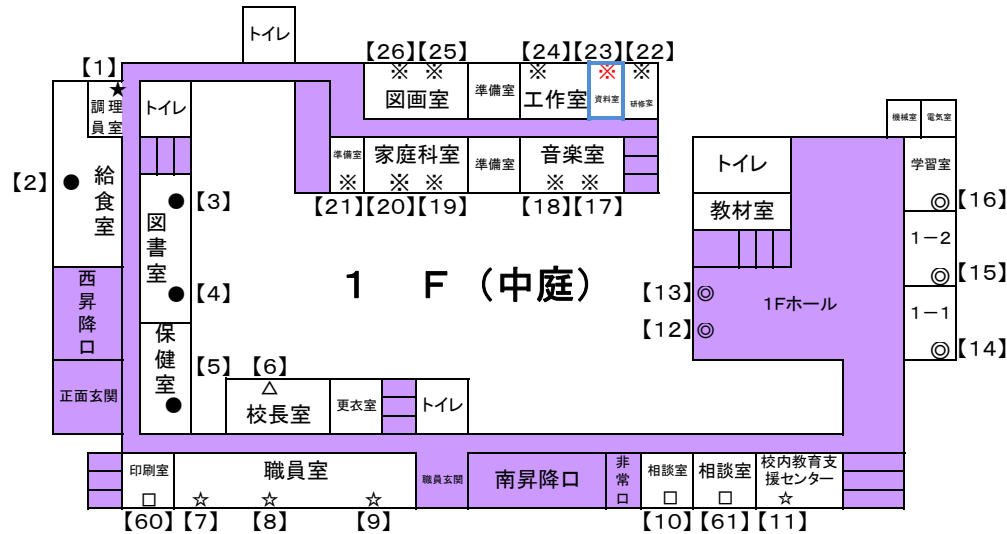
トイレ
【26】【25】 【24】【23】【22】
【1】
★
調理員室
※ ※
図画室
準備室
※
工作室
※
資料室
※
研修室
トイレ
準備室
※
家庭科室
※ ※
準備室
音楽室
※ ※
機械室
電気室
学習室
◎【16】
【21】【20】【19】 【18】【17】
【2】●
給食室
●【3】
図書室
●【4】
トイレ
教材室
1－2
◎【15】
西昇降口
1 F （中庭）
【13】◎
【12】◎
1Fホール
1－1
◎【14】
保健室
●
正面玄関
【5】【6】
△
校長室
更衣室
トイレ
印刷室
□
職員室
☆ ☆ ☆
職員玄関
南昇降口
非常口
相談室
□
相談室
□
校内教育支援センター
☆
【60】【7】 【8】 【9】 【10】【61】【11】